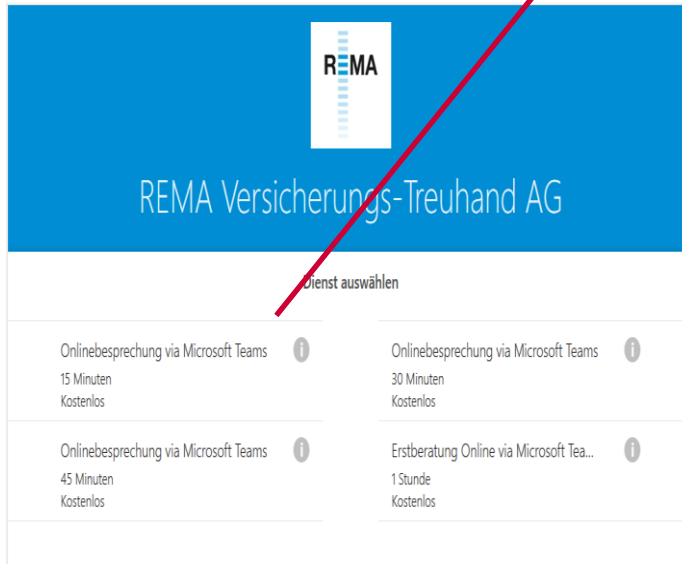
REMA

REMA Versicherungs-Treuhand AG

Dienst auswählen

Onlinebesprechung via Microsoft Teams
15 Minuten
Kostenlos

Onlinebesprechung via Microsoft Teams
30 Minuten
Kostenlos

Onlinebesprechung via Microsoft Teams
45 Minuten
Kostenlos

Erstberatung Online via Microsoft Tea...
1 Stunde
Kostenlos